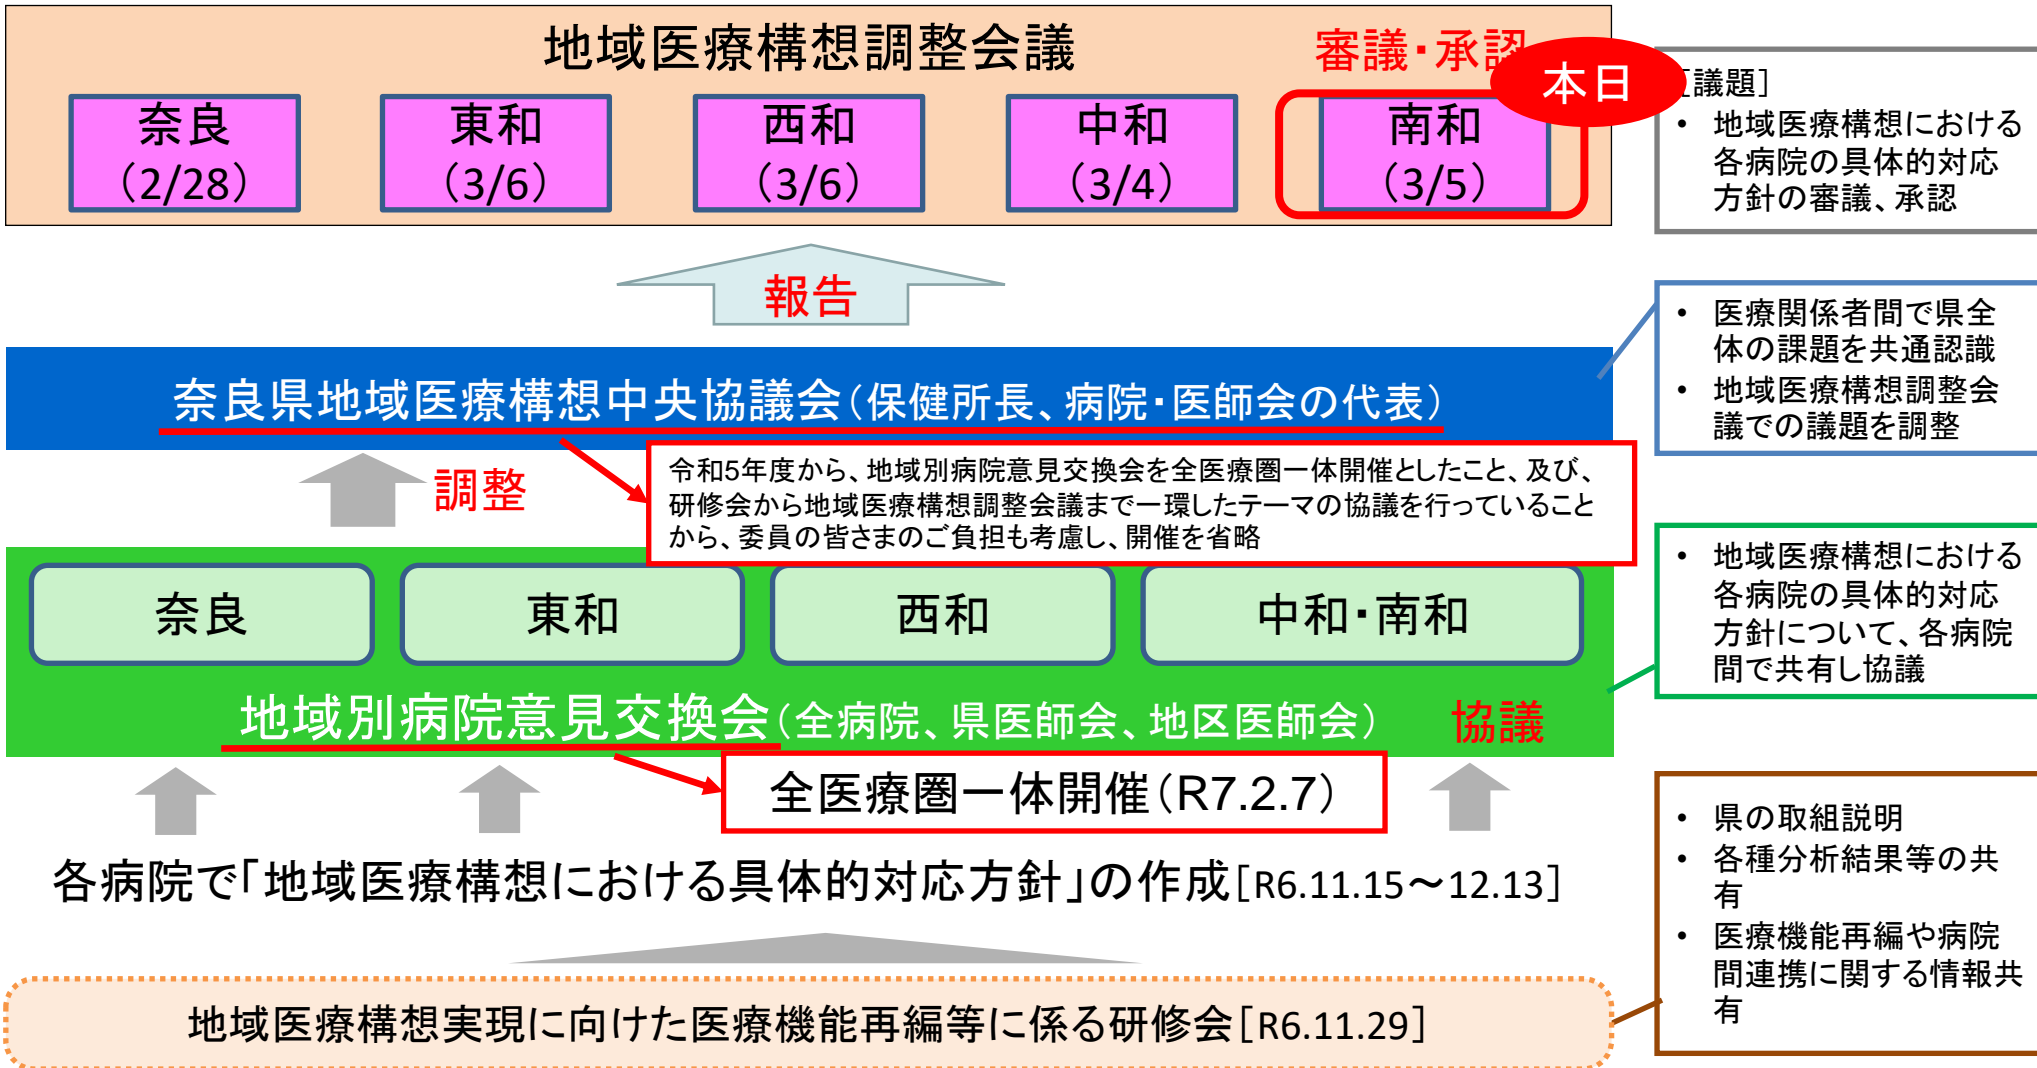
地域医療構想調整会議

審議・承認

本日

奈良
(2/28)

東和
(3/6)

西和
(3/6)

中和
(3/4)

南和
(3/5)

[議題]
• 地域医療構想における各病院の具体的対応方針の審議、承認

報告

奈良県地域医療構想中央協議会(保健所長、病院・医師会の代表)

• 医療関係者間で県全体の課題を共通認識
• 地域医療構想調整会議での議題を調整

調整

令和5年度から、地域別病院意見交換会を全医療圏一体開催としたこと、及び、研修会から地域医療構想調整会議まで一環したテーマの協議を行っていることから、委員の皆さまのご負担も考慮し、開催を省略

奈良

東和

西和

中和・南和

• 地域医療構想における各病院の具体的対応方針について、各病院間で共有し協議

地域別病院意見交換会(全病院、県医師会、地区医師会)

協議

全医療圏一体開催(R7.2.7)

各病院で「地域医療構想における具体的対応方針」の作成[R6.11.15～12.13]

• 県の取組説明
• 各種分析結果等の共有
• 医療機能再編や病院間連携に関する情報共有

地域医療構想実現に向けた医療機能再編等に係る研修会[R6.11.29]